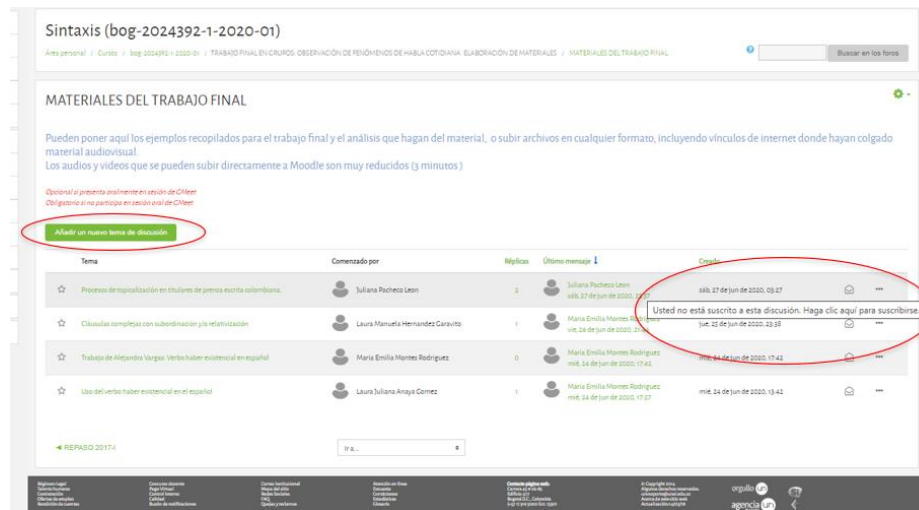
Sintaxis (bog-2024392-1-2020-01)

Área personal / Cursos / bog-2024392-1-2020-01 / TRABAJO FINAL EN GRUPOS: OBSERVACIÓN DE FENÓMENOS DE HABLA COTIDIANA. ELABORACIÓN DE MATERIALES / MATERIALES DEL TRABAJO FINAL

Buscar en los foros

MATERIALES DEL TRABAJO FINAL

Pueden poner aquí los ejemplos recopilados para el trabajo final y el análisis que hagan del material, o subir archivos en cualquier formato, incluyendo vínculos de internet donde hayan colgado material audiovisual.
Los audios y videos que se pueden subir directamente a Moodle son muy reducidos (3 minutos)

Opcional si presenta oralmente en sesión de GMeet
Obligatorio si no participa en sesión oral de GMeet

Añadir un nuevo tema de discusión

| Tema | Comenzado por | Réplicas | Último mensaje | Creado |
|---|---|---|---|---|
| Procesos de topicalización en titulares de prensa escrita colombiana. | Juliana Pacheco Leon | 2 | Juliana Pacheco Leon sáb, 27 de jun de 2020, 23:07 | sáb, 27 de jun de 2020, 03:27 |
| Cláusulas complejas con subordinación y/o relativización | Laura Manuela Hernandez Garavito | 1 | Maria Emilia Montes Rodriguez vie, 26 de jun de 2020, 21:04 | jue, 25 de jun de 2020, 23:38 |
| Trabajo de Alejandro Vargas: Verbo haber existencial en español | Maria Emilia Montes Rodriguez | 0 | Maria Emilia Montes Rodriguez mié, 24 de jun de 2020, 17:42 | mié, 24 de jun de 2020, 17:42 |
| Uso del verbo haber existencial en el español | Laura Juliana Anaya Gomez | 1 | Maria Emilia Montes Rodriguez mié, 24 de jun de 2020, 17:27 | mié, 24 de jun de 2020, 13:42 |

Usted no está suscrito a esta discusión. Haga clic aquí para suscribirse.

◄ REPASO 2017-I

Ir a...

orgullo UN
agencia UN